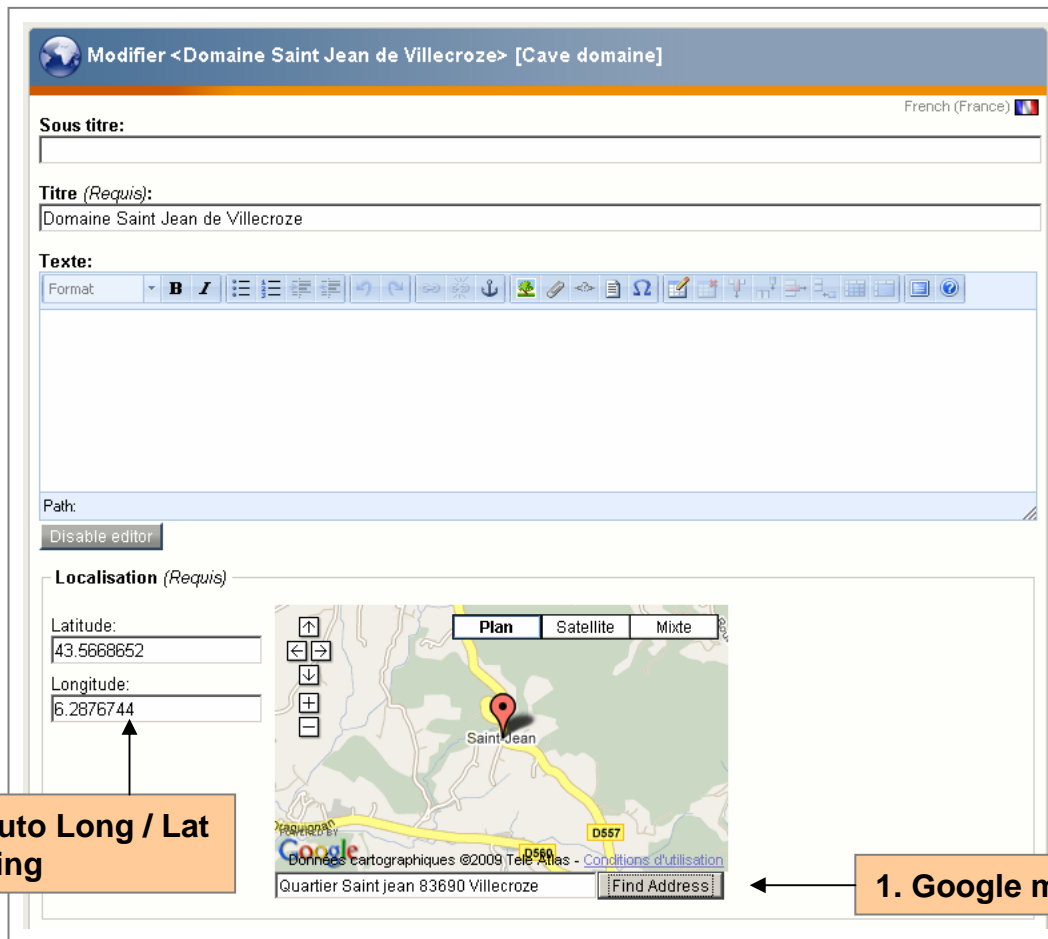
Modifier <Domaine Saint Jean de Villecroze> [Cave domaine]

French (France)

Sous titre:

Titre (Requis):

Domaine Saint Jean de Villecroze

Texte:

Format

B I

Path:

Disable editor

Localisation (Requis)

Latitude:

43.5668652

Longitude:

6.2876744

Plan Satellite Mixte

Saint Jean

Draguignan

D557

D560

POWERED BY Google

Données cartographiques ©2009 Tele Atlas - Conditions d'utilisation

Quartier Saint jean 83690 Villecroze

Find Address

uto Long / Lat
ing

1. Google m